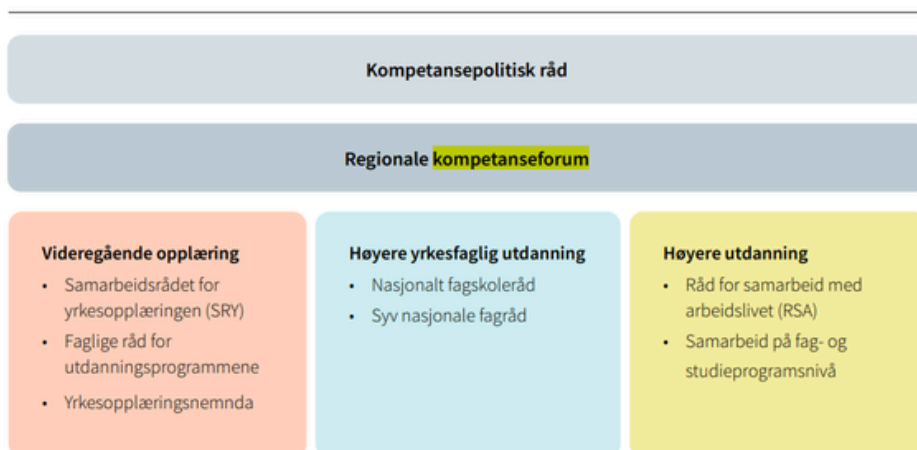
Kompetansepolitisk råd

Regionale kompetanseforum

Videregående opplæring
- Samarbeidsrådet for yrkesopplæringen (SRY)
- Faglige råd for utdanningsprogrammene
- Yrkesopplæringsnemnda

Høyere yrkesfaglig utdanning
- Nasjonalt fagskoleråd
- Syv nasjonale fagråd

Høyere utdanning
- Råd for samarbeid med arbeidslivet (RSA)
- Samarbeid på fag- og studieprogramsnivå